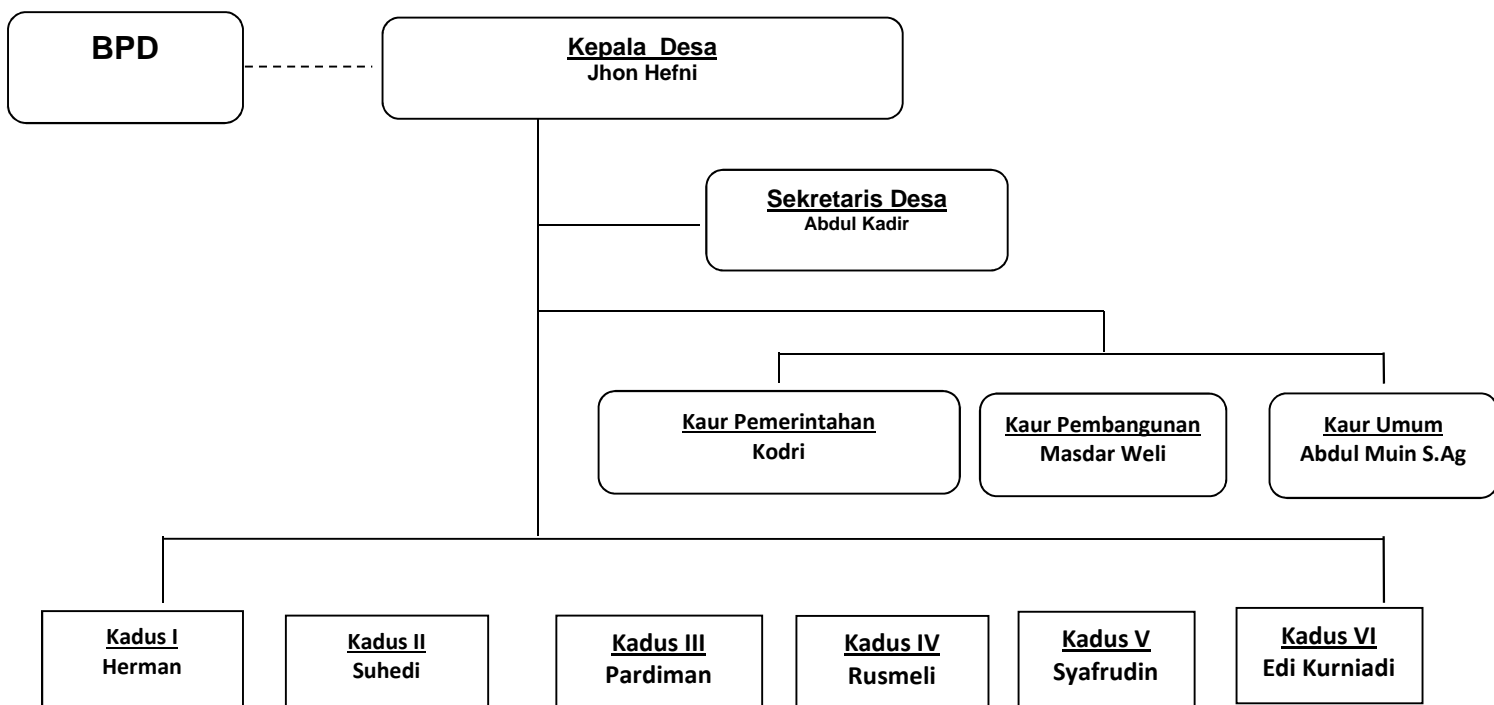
BPD

Kepala Desa
Jhon Hefni

Sekretaris Desa
Abdul Kadir

Kaur Pemerintahan
Kodri

Kaur Pembangunan
Masdar Weli

Kaur Umum
Abdul Muin S.Ag

Kadus I
Herman

Kadus II
Suhedi

Kadus III
Pardiman

Kadus IV
Rusmeli

Kadus V
Syafrudin

Kadus VI
Edi Kurniadi